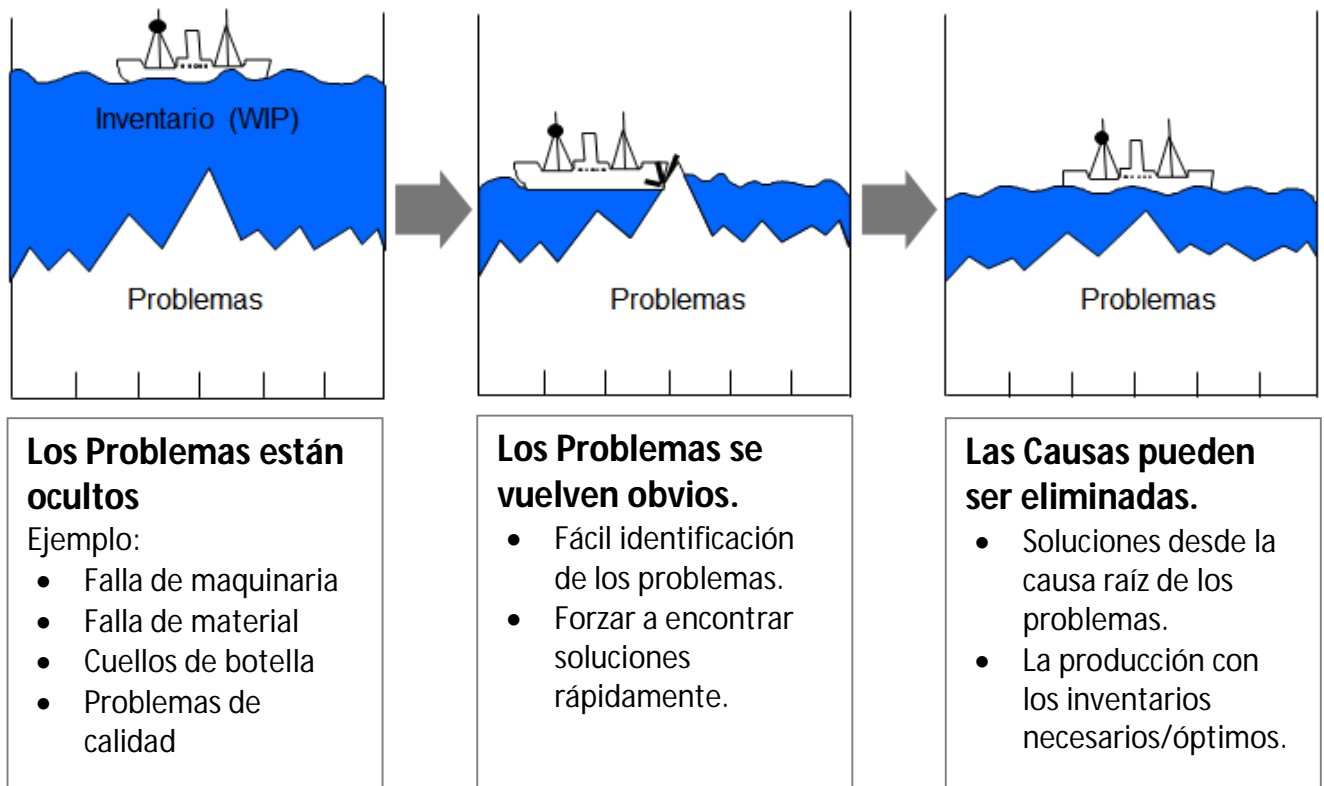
Inventario (WIP)

Problemas

Problemas

Problemas

**Los Problemas están ocultos**
Ejemplo:
- Falla de maquinaria
- Falla de material
- Cuellos de botella
- Problemas de calidad

**Los Problemas se vuelven obvios.**
- Fácil identificación de los problemas.
- Forzar a encontrar soluciones rápidamente.

**Las Causas pueden ser eliminadas.**
- Soluciones desde la causa raíz de los problemas.
- La producción con los inventarios necesarios/óptimos.